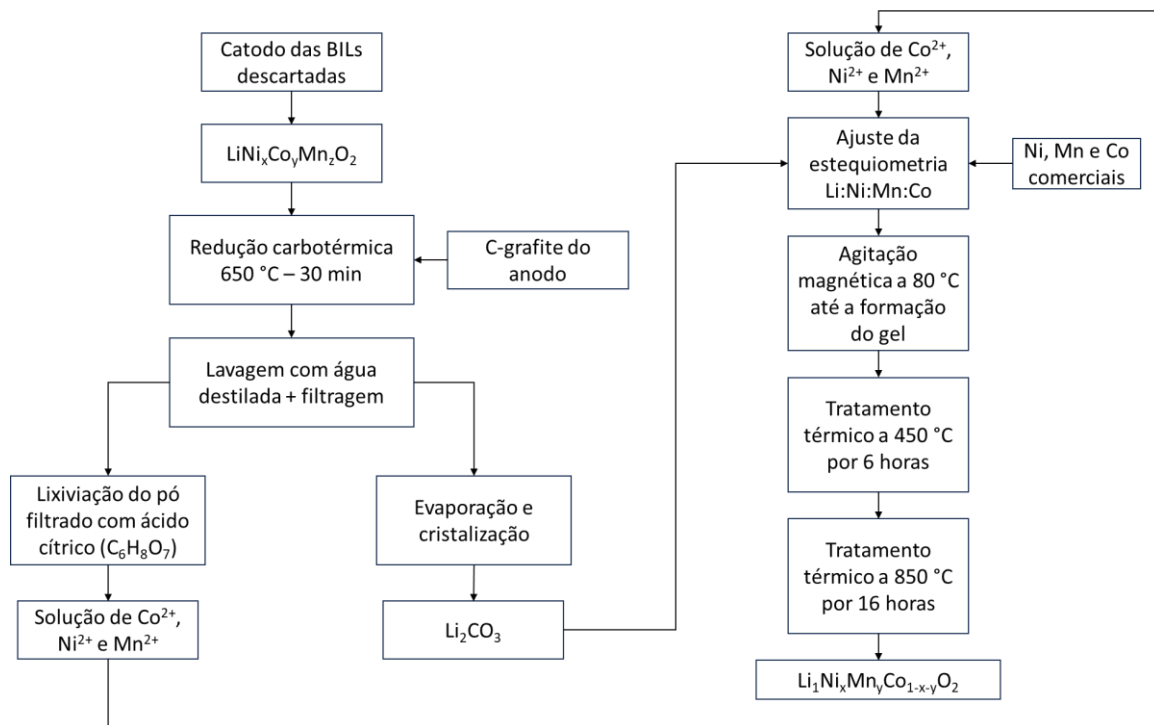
Catodo das BILs descartadas

$LiNi_xCo_yMn_zO_2$

Redução carbotérmica 650 °C – 30 min

C-grafite do anodo

Lavagem com água destilada + filtragem

Lixiviação do pó filtrado com ácido cítrico ($C_6H_8O_7$)

Solução de $Co^{2+}$, $Ni^{2+}$ e $Mn^{2+}$

Evaporação e cristalização

$Li_2CO_3$

Solução de $Co^{2+}$, $Ni^{2+}$ e $Mn^{2+}$

Ajuste da estequiometria Li:Ni:Mn:Co

Ni, Mn e Co comerciais

Agitação magnética a 80 °C até a formação do gel

Tratamento térmico a 450 °C por 6 horas

Tratamento térmico a 850 °C por 16 horas

$Li_1Ni_xMn_yCo_{1-x-y}O_2$